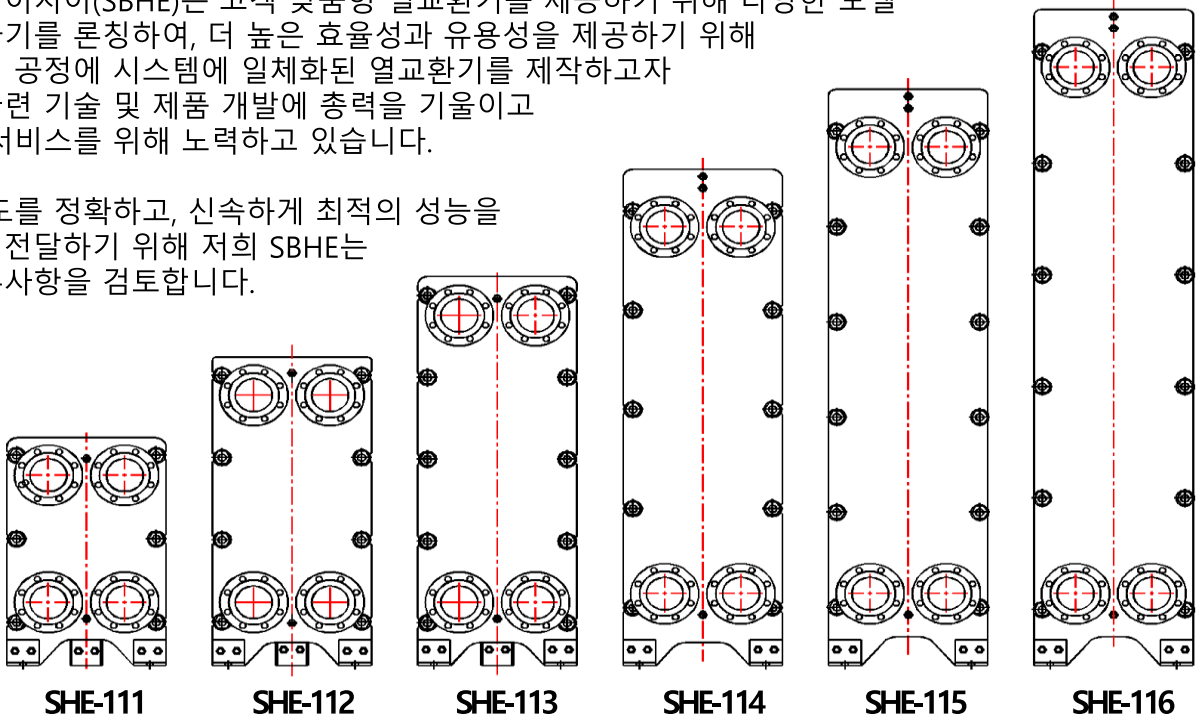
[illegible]이치이(SBHE)는 고객 맞춤형 열교환기를 제공하기 위해 다양한 모델
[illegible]기를 론칭하여, 더 높은 효율성과 유용성을 제공하기 위해
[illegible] 공정에 시스템에 일체화된 열교환기를 제작하고자
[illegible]련 기술 및 제품 개발에 총력을 기울이고
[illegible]서비스를 위해 노력하고 있습니다.

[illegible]도를 정확하고, 신속하게 최적의 성능을
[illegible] 전달하기 위해 저희 SBHE는
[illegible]사항을 검토합니다.

SHE-111 SHE-112 SHE-113 SHE-114 SHE-115 SHE-116